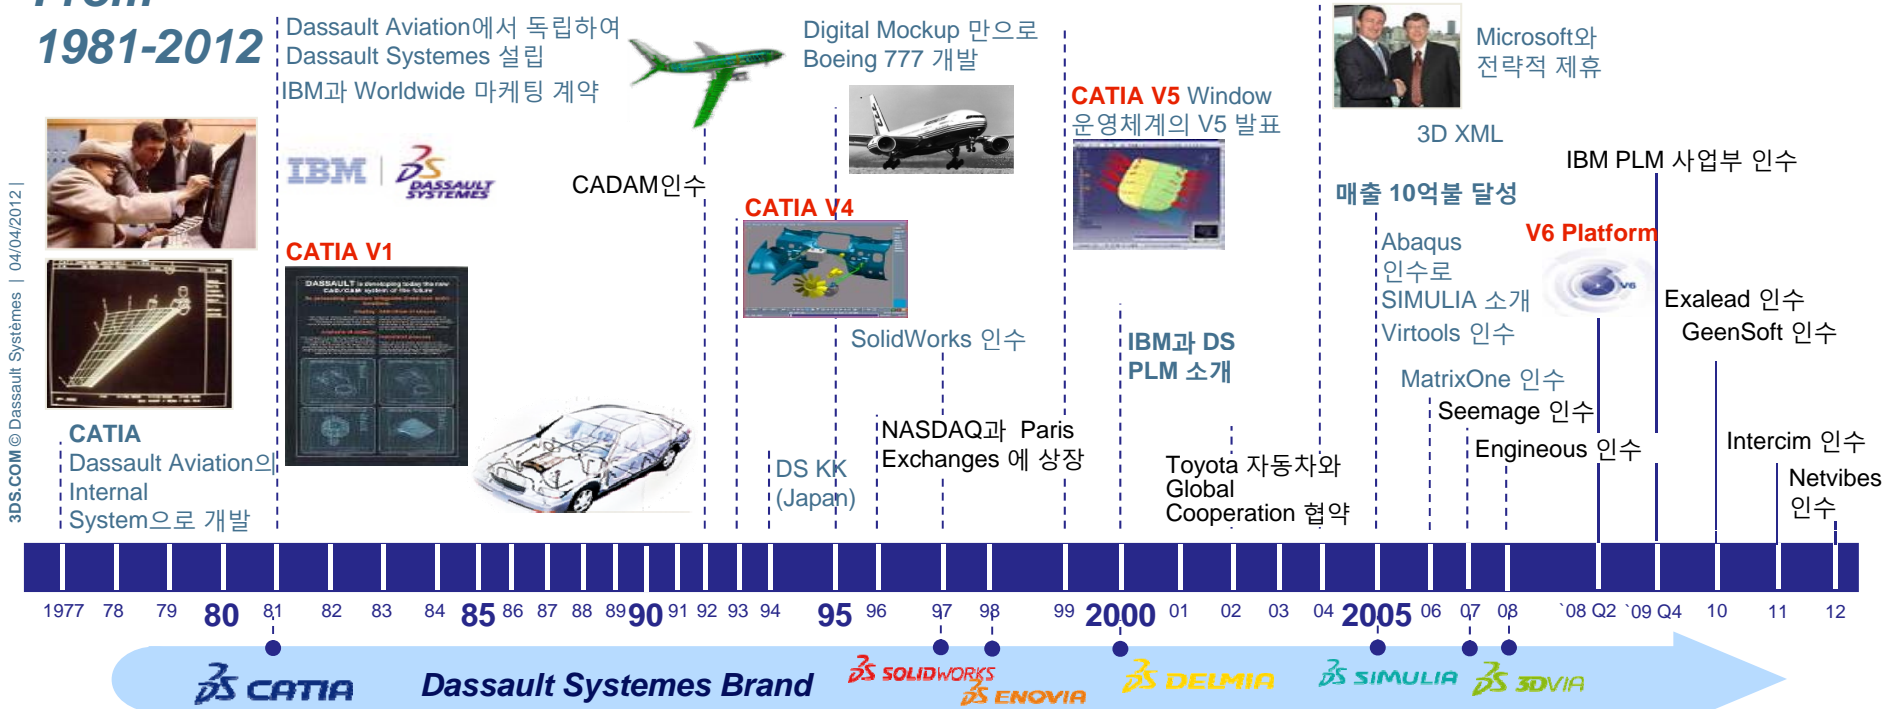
1981-2012

Dassault Aviation에서 독립하여 Dassault Systemes 설립
IBM과 Worldwide 마케팅 계약

IBM DASSAULT SYSTEMES

CATIA V1

CATIA
Dassault Aviation의 Internal System으로 개발

CADAM인수

Digital Mockup 만으로 Boeing 777 개발

CATIA V4

SolidWorks 인수

DS KK (Japan)

NASDAQ과 Paris Exchanges 에 상장

CATIA V5 Window 운영체계의 V5 발표

IBM과 DS PLM 소개

Toyota 자동차와 Global Cooperation 협약

Microsoft와 전략적 제휴

3D XML

매출 10억불 달성

Abaqus 인수로 SIMULIA 소개
Virtools 인수

MatrixOne 인수
Seemage 인수
Engineous 인수

V6 Platform

IBM PLM 사업부 인수

Exalead 인수
GeenSoft 인수

Intercim 인수

Netvibes 인수

3DS.COM © Dassault Systèmes | 04/04/2012 |

1977 78 79 80 81 82 83 84 85 86 87 88 89 90 91 92 93 94 95 96 97 98 99 2000 01 02 03 04 2005 06 07 08 `08 Q2 `09 Q4 10 11 12

CATIA Dassault Systemes Brand SOLIDWORKS ENOVIA DELMIA SIMULIA 3DVIA